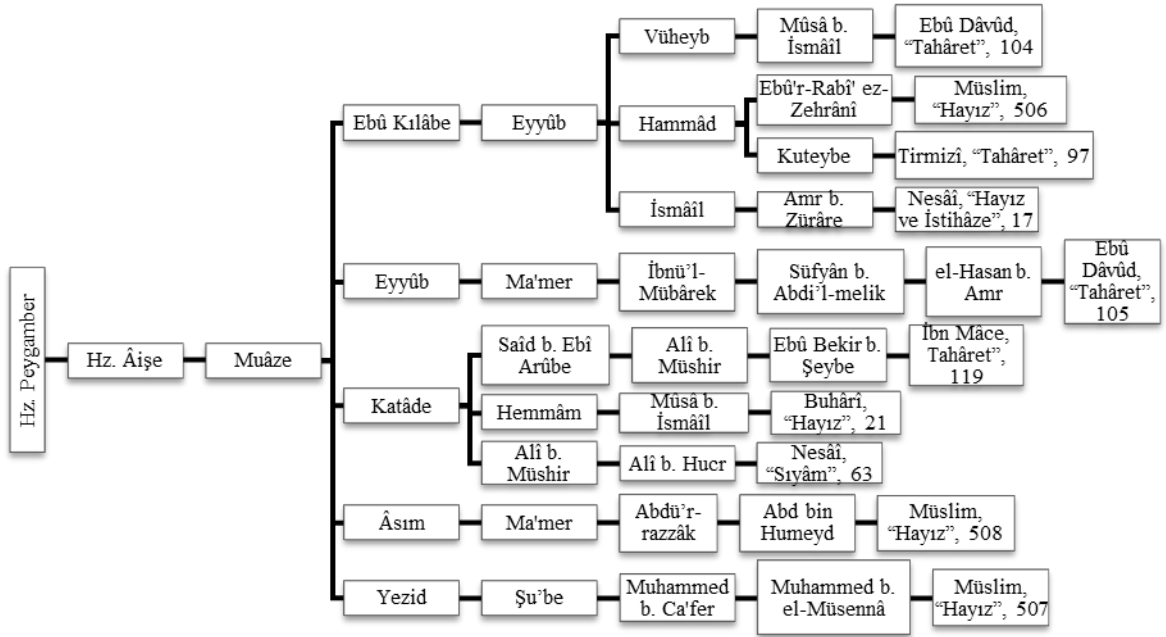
Hz. Peygamber

Hz. Âişe

Muâze

Ebû Kılâbe

Eyyûb

Vüheyb

Mûsâ b. İsmâîl

Ebû Dâvûd, "Tahâret", 104

Hammâd

Ebû'r-Rabî' ez-Zehrânî

Müslim, "Hayız", 506

Kuteybe

Tirmizî, "Tahâret", 97

İsmâîl

Amr b. Zürâre

Nesâî, "Hayız ve İstihâze", 17

Eyyûb

Ma'mer

İbnü'l-Mübârek

Süfyân b. Abdi'l-melik

el-Hasan b. Amr

Ebû Dâvûd, "Tahâret", 105

Katâde

Saîd b. Ebî Arûbe

Alî b. Müshir

Ebû Bekir b. Şeybe

İbn Mâce, Tahâret", 119

Hemmâm

Mûsâ b. İsmâîl

Buhârî, "Hayız", 21

Alî b. Müshir

Alî b. Hucr

Nesâî, "Sıyâm", 63

Âsım

Ma'mer

Abdü'r-razzâk

Abd bin Humeyd

Müslim, "Hayız", 508

Yezid

Şu'be

Muhammed b. Ca'fer

Muhammed b. el-Müsennâ

Müslim, "Hayız", 507